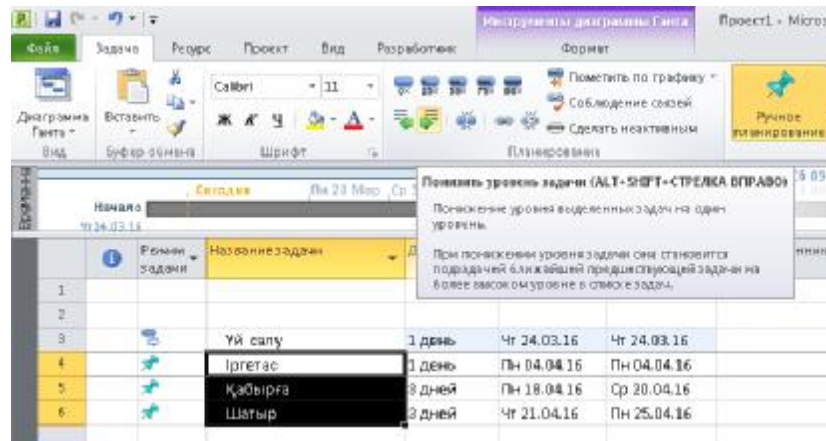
Инструменты диаграммы Ганта Проект1 - Micros

Файл Задача Ресурс Проект Вид Разработчик Формат

Диаграмма Ганта Вставить Calibri 11 Пометить по графику Соблюдение связей Сделать неактивным Ручное планирование

Вид Буфер обмена Шрифт Планирование

Временная

Сегодня Пн 21 Мар

Начало Чт 24.03.16

Понизить уровень задачи (ALT+SHIFT+СТРЕЛКА ВПРАВО)

Понижение уровня выделенных задач на один уровень.

При понижении уровня задачи она становится подзадачей ближайшей предшествующей задачи на более высоком уровне в списке задач.

| | | Режим задачи | Название задачи | Д | | |
|---|---|---|---|---|---|---|
| 1 | | | | | | |
| 2 | | | | | | |
| 3 | | | Үй салу | 1 день | Чт 24.03.16 | Чт 24.03.16 |
| 4 | | | Іргетас | 1 день | Пн 04.04.16 | Пн 04.04.16 |
| 5 | | | Қабырға | 3 дней | Пн 18.04.16 | Ср 20.04.16 |
| 6 | | | Шатыр | 3 дней | Чт 21.04.16 | Пн 25.04.16 |